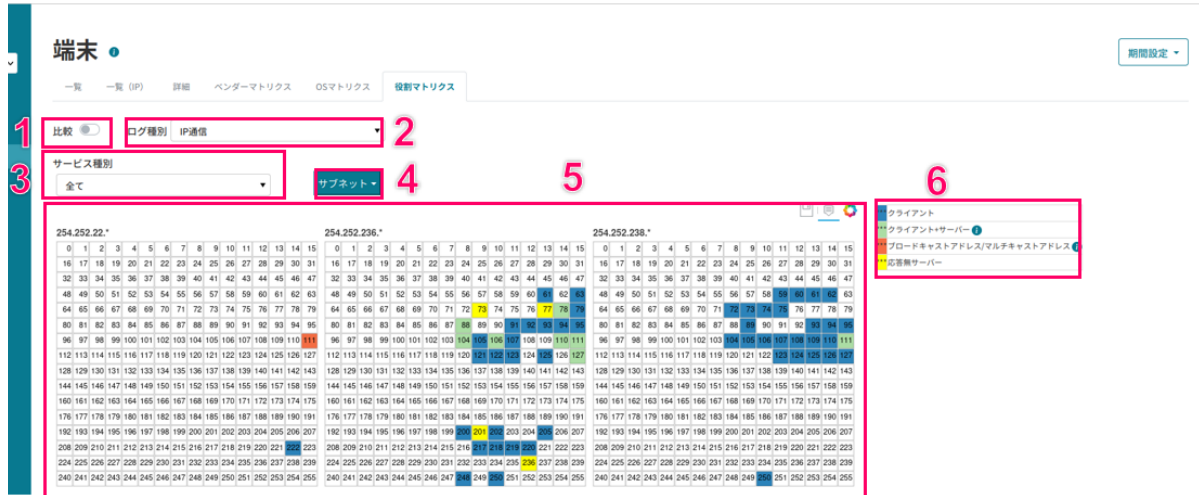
端末

期間設定

一覧 | 一覧（IP） | 詳細 | ベンダーマトリクス | OSマトリクス | 役割マトリクス

1 比較

2 ログ種別 IP通信

3 サービス種別 全て

4 サブネット

5

6

254.252.22.*

| 0 | 1 | 2 | 3 | 4 | 5 | 6 | 7 | 8 | 9 | 10 | 11 | 12 | 13 | 14 | 15 |
|---|---|---|---|---|---|---|---|---|---|---|---|---|---|---|---|
| 16 | 17 | 18 | 19 | 20 | 21 | 22 | 23 | 24 | 25 | 26 | 27 | 28 | 29 | 30 | 31 |
| 32 | 33 | 34 | 35 | 36 | 37 | 38 | 39 | 40 | 41 | 42 | 43 | 44 | 45 | 46 | 47 |
| 48 | 49 | 50 | 51 | 52 | 53 | 54 | 55 | 56 | 57 | 58 | 59 | 60 | 61 | 62 | 63 |
| 64 | 65 | 66 | 67 | 68 | 69 | 70 | 71 | 72 | 73 | 74 | 75 | 76 | 77 | 78 | 79 |
| 80 | 81 | 82 | 83 | 84 | 85 | 86 | 87 | 88 | 89 | 90 | 91 | 92 | 93 | 94 | 95 |
| 96 | 97 | 98 | 99 | 100 | 101 | 102 | 103 | 104 | 105 | 106 | 107 | 108 | 109 | 110 | 111 |
| 112 | 113 | 114 | 115 | 116 | 117 | 118 | 119 | 120 | 121 | 122 | 123 | 124 | 125 | 126 | 127 |
| 128 | 129 | 130 | 131 | 132 | 133 | 134 | 135 | 136 | 137 | 138 | 139 | 140 | 141 | 142 | 143 |
| 144 | 145 | 146 | 147 | 148 | 149 | 150 | 151 | 152 | 153 | 154 | 155 | 156 | 157 | 158 | 159 |
| 160 | 161 | 162 | 163 | 164 | 165 | 166 | 167 | 168 | 169 | 170 | 171 | 172 | 173 | 174 | 175 |
| 176 | 177 | 178 | 179 | 180 | 181 | 182 | 183 | 184 | 185 | 186 | 187 | 188 | 189 | 190 | 191 |
| 192 | 193 | 194 | 195 | 196 | 197 | 198 | 199 | 200 | 201 | 202 | 203 | 204 | 205 | 206 | 207 |
| 208 | 209 | 210 | 211 | 212 | 213 | 214 | 215 | 216 | 217 | 218 | 219 | 220 | 221 | 222 | 223 |
| 224 | 225 | 226 | 227 | 228 | 229 | 230 | 231 | 232 | 233 | 234 | 235 | 236 | 237 | 238 | 239 |
| 240 | 241 | 242 | 243 | 244 | 245 | 246 | 247 | 248 | 249 | 250 | 251 | 252 | 253 | 254 | 255 |

254.252.236.*

| 0 | 1 | 2 | 3 | 4 | 5 | 6 | 7 | 8 | 9 | 10 | 11 | 12 | 13 | 14 | 15 |
|---|---|---|---|---|---|---|---|---|---|---|---|---|---|---|---|
| 16 | 17 | 18 | 19 | 20 | 21 | 22 | 23 | 24 | 25 | 26 | 27 | 28 | 29 | 30 | 31 |
| 32 | 33 | 34 | 35 | 36 | 37 | 38 | 39 | 40 | 41 | 42 | 43 | 44 | 45 | 46 | 47 |
| 48 | 49 | 50 | 51 | 52 | 53 | 54 | 55 | 56 | 57 | 58 | 59 | 60 | 61 | 62 | 63 |
| 64 | 65 | 66 | 67 | 68 | 69 | 70 | 71 | 72 | 73 | 74 | 75 | 76 | 77 | 78 | 79 |
| 80 | 81 | 82 | 83 | 84 | 85 | 86 | 87 | 88 | 89 | 90 | 91 | 92 | 93 | 94 | 95 |
| 96 | 97 | 98 | 99 | 100 | 101 | 102 | 103 | 104 | 105 | 106 | 107 | 108 | 109 | 110 | 111 |
| 112 | 113 | 114 | 115 | 116 | 117 | 118 | 119 | 120 | 121 | 122 | 123 | 124 | 125 | 126 | 127 |
| 128 | 129 | 130 | 131 | 132 | 133 | 134 | 135 | 136 | 137 | 138 | 139 | 140 | 141 | 142 | 143 |
| 144 | 145 | 146 | 147 | 148 | 149 | 150 | 151 | 152 | 153 | 154 | 155 | 156 | 157 | 158 | 159 |
| 160 | 161 | 162 | 163 | 164 | 165 | 166 | 167 | 168 | 169 | 170 | 171 | 172 | 173 | 174 | 175 |
| 176 | 177 | 178 | 179 | 180 | 181 | 182 | 183 | 184 | 185 | 186 | 187 | 188 | 189 | 190 | 191 |
| 192 | 193 | 194 | 195 | 196 | 197 | 198 | 199 | 200 | 201 | 202 | 203 | 204 | 205 | 206 | 207 |
| 208 | 209 | 210 | 211 | 212 | 213 | 214 | 215 | 216 | 217 | 218 | 219 | 220 | 221 | 222 | 223 |
| 224 | 225 | 226 | 227 | 228 | 229 | 230 | 231 | 232 | 233 | 234 | 235 | 236 | 237 | 238 | 239 |
| 240 | 241 | 242 | 243 | 244 | 245 | 246 | 247 | 248 | 249 | 250 | 251 | 252 | 253 | 254 | 255 |

254.252.238.*

| 0 | 1 | 2 | 3 | 4 | 5 | 6 | 7 | 8 | 9 | 10 | 11 | 12 | 13 | 14 | 15 |
|---|---|---|---|---|---|---|---|---|---|---|---|---|---|---|---|
| 16 | 17 | 18 | 19 | 20 | 21 | 22 | 23 | 24 | 25 | 26 | 27 | 28 | 29 | 30 | 31 |
| 32 | 33 | 34 | 35 | 36 | 37 | 38 | 39 | 40 | 41 | 42 | 43 | 44 | 45 | 46 | 47 |
| 48 | 49 | 50 | 51 | 52 | 53 | 54 | 55 | 56 | 57 | 58 | 59 | 60 | 61 | 62 | 63 |
| 64 | 65 | 66 | 67 | 68 | 69 | 70 | 71 | 72 | 73 | 74 | 75 | 76 | 77 | 78 | 79 |
| 80 | 81 | 82 | 83 | 84 | 85 | 86 | 87 | 88 | 89 | 90 | 91 | 92 | 93 | 94 | 95 |
| 96 | 97 | 98 | 99 | 100 | 101 | 102 | 103 | 104 | 105 | 106 | 107 | 108 | 109 | 110 | 111 |
| 112 | 113 | 114 | 115 | 116 | 117 | 118 | 119 | 120 | 121 | 122 | 123 | 124 | 125 | 126 | 127 |
| 128 | 129 | 130 | 131 | 132 | 133 | 134 | 135 | 136 | 137 | 138 | 139 | 140 | 141 | 142 | 143 |
| 144 | 145 | 146 | 147 | 148 | 149 | 150 | 151 | 152 | 153 | 154 | 155 | 156 | 157 | 158 | 159 |
| 160 | 161 | 162 | 163 | 164 | 165 | 166 | 167 | 168 | 169 | 170 | 171 | 172 | 173 | 174 | 175 |
| 176 | 177 | 178 | 179 | 180 | 181 | 182 | 183 | 184 | 185 | 186 | 187 | 188 | 189 | 190 | 191 |
| 192 | 193 | 194 | 195 | 196 | 197 | 198 | 199 | 200 | 201 | 202 | 203 | 204 | 205 | 206 | 207 |
| 208 | 209 | 210 | 211 | 212 | 213 | 214 | 215 | 216 | 217 | 218 | 219 | 220 | 221 | 222 | 223 |
| 224 | 225 | 226 | 227 | 228 | 229 | 230 | 231 | 232 | 233 | 234 | 235 | 236 | 237 | 238 | 239 |
| 240 | 241 | 242 | 243 | 244 | 245 | 246 | 247 | 248 | 249 | 250 | 251 | 252 | 253 | 254 | 255 |

クライアント
クライアント+サーバー
ブロードキャストアドレス/マルチキャストアドレス
応答無サーバー